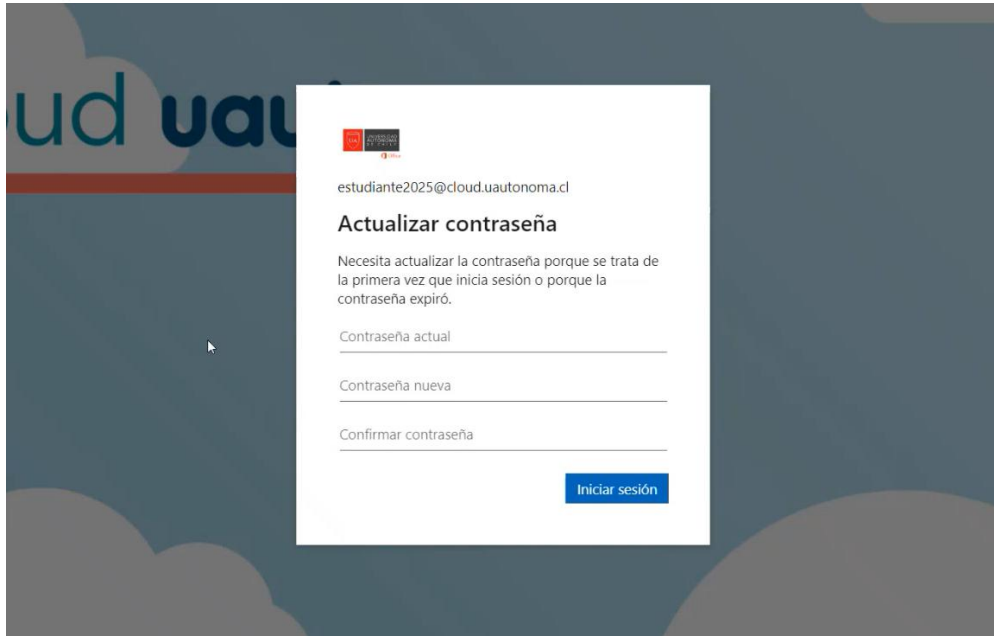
ud uau

UA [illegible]
Office

estudiante2025@cloud.uautonoma.cl

Actualizar contraseña

Necesita actualizar la contraseña porque se trata de la primera vez que inicia sesión o porque la contraseña expiró.

Contraseña actual

Contraseña nueva

Confirmar contraseña

Iniciar sesión